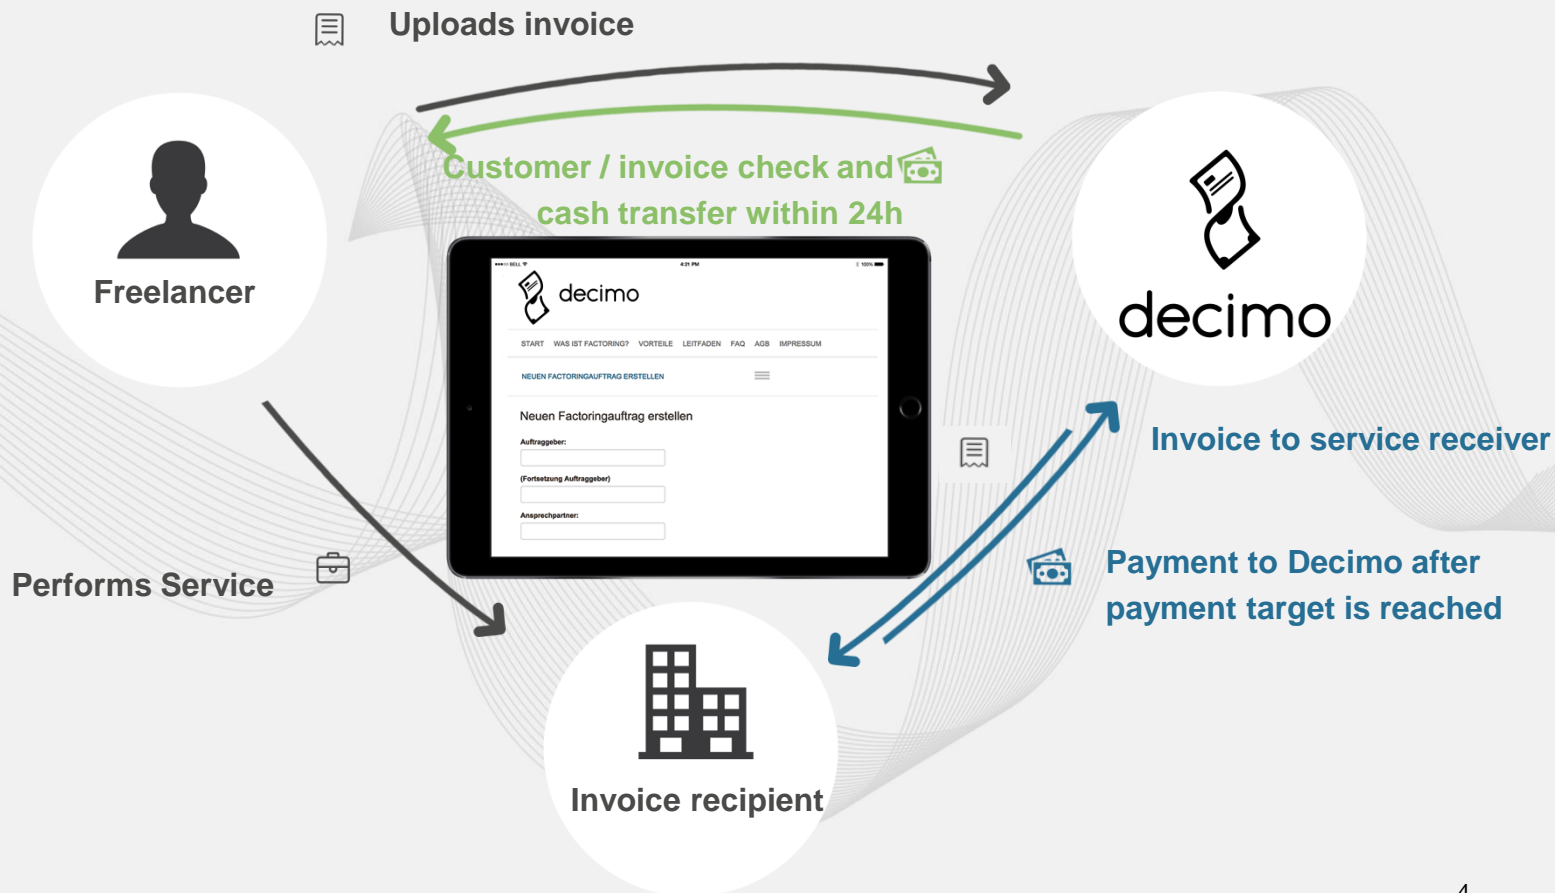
Uploads invoice

Customer / invoice check and cash transfer within 24h

Freelancer

●●●○○ BELL 4:21 PM 100%

decimo

START WAS IST FACTORING? VORTEILE LEITFADEN FAQ AGB IMPRESSUM

NEUEN FACTORINGAUFTRAG ERSTELLEN

Neuen Factoringauftrag erstellen

Auftraggeber:

(Fortsetzung Auftraggeber)

Ansprechpartner:

decimo

Invoice to service receiver

Performs Service

Payment to Decimo after payment target is reached

Invoice recipient

4